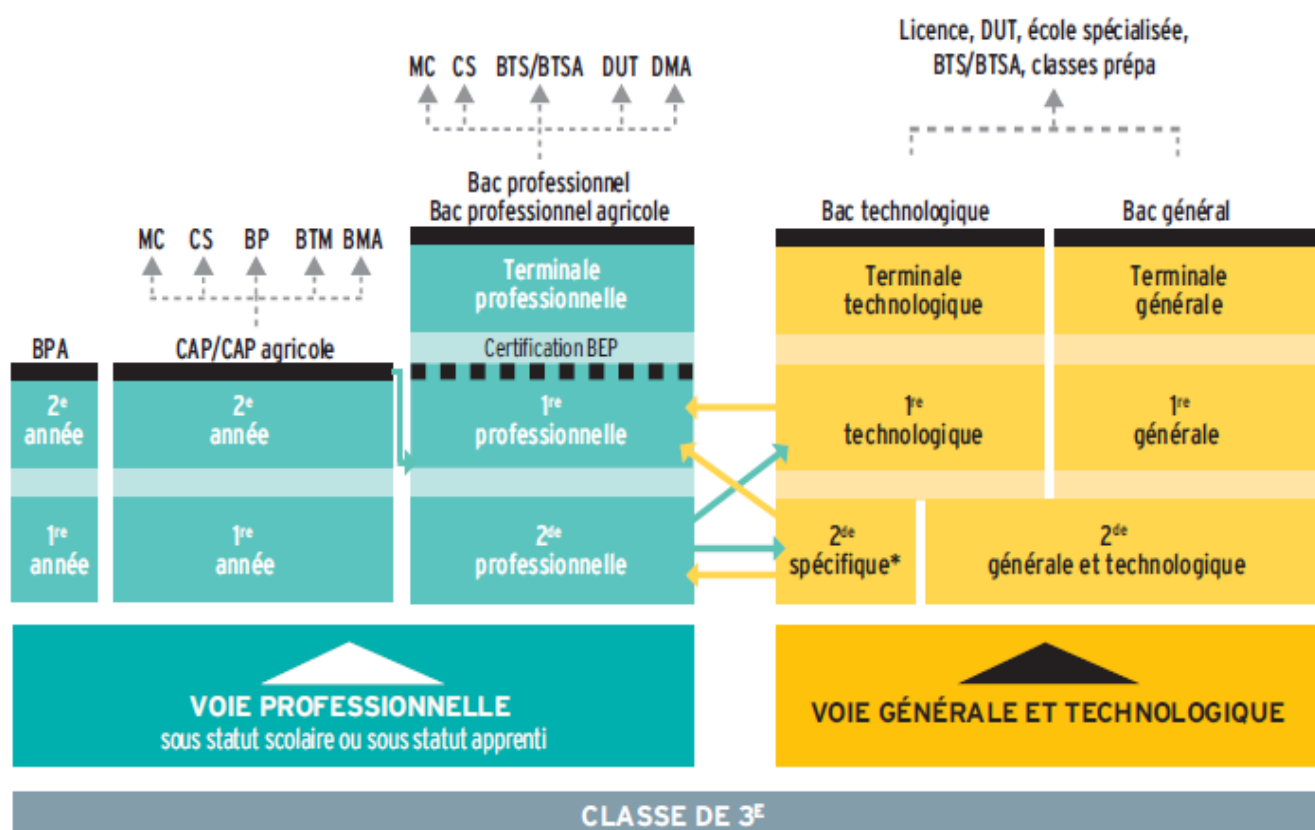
MC CS BTS/BTSA DUT DMA

Licence, DUT, école spécialisée, BTS/BTSA, classes prépa

Bac professionnel
Bac professionnel agricole

Bac technologique

Bac général

MC CS BP BTM BMA

Terminale professionnelle

Terminale technologique

Terminale générale

BPA

CAP/CAP agricole

Certification BEP

2$^{e}$ année

2$^{e}$ année

1$^{re}$ professionnelle

1$^{re}$ technologique

1$^{re}$ générale

1$^{re}$ année

1$^{re}$ année

2$^{de}$ professionnelle

2$^{de}$ spécifique*

2$^{de}$ générale et technologique

VOIE PROFESSIONNELLE
sous statut scolaire ou sous statut apprenti

VOIE GÉNÉRALE ET TECHNOLOGIQUE

CLASSE DE 3$^{E}$